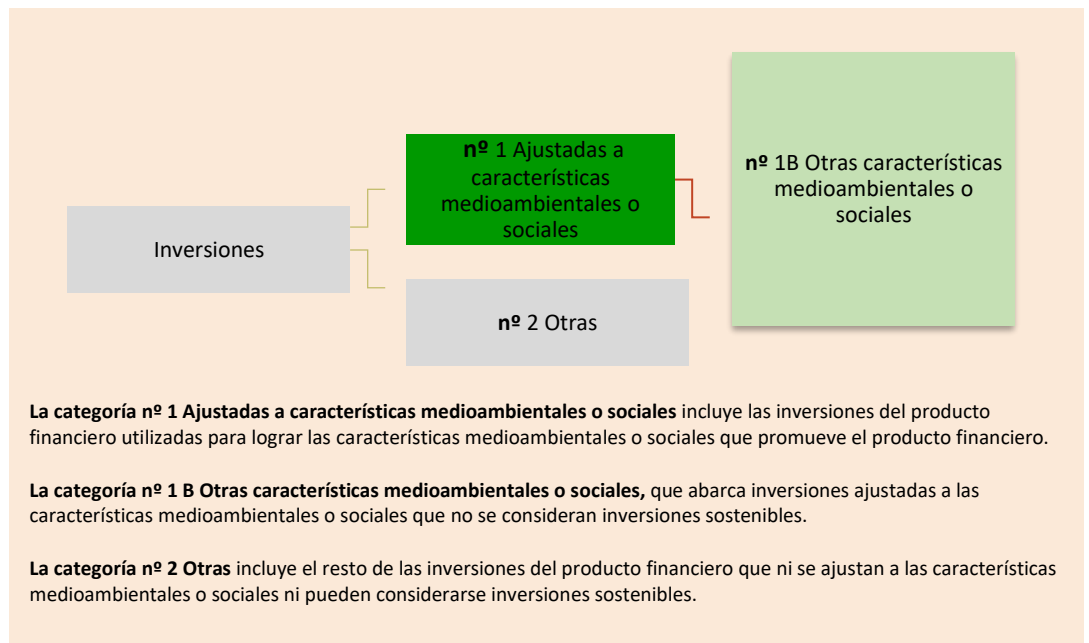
Inversiones

**nº** 1 Ajustadas a características medioambientales o sociales

**nº** 1B Otras características medioambientales o sociales

**nº** 2 Otras

**La categoría nº 1 Ajustadas a características medioambientales o sociales** incluye las inversiones del producto financiero utilizadas para lograr las características medioambientales o sociales que promueve el producto financiero.

**La categoría nº 1 B Otras características medioambientales o sociales,** que abarca inversiones ajustadas a las características medioambientales o sociales que no se consideran inversiones sostenibles.

**La categoría nº 2 Otras** incluye el resto de las inversiones del producto financiero que ni se ajustan a las características medioambientales o sociales ni pueden considerarse inversiones sostenibles.